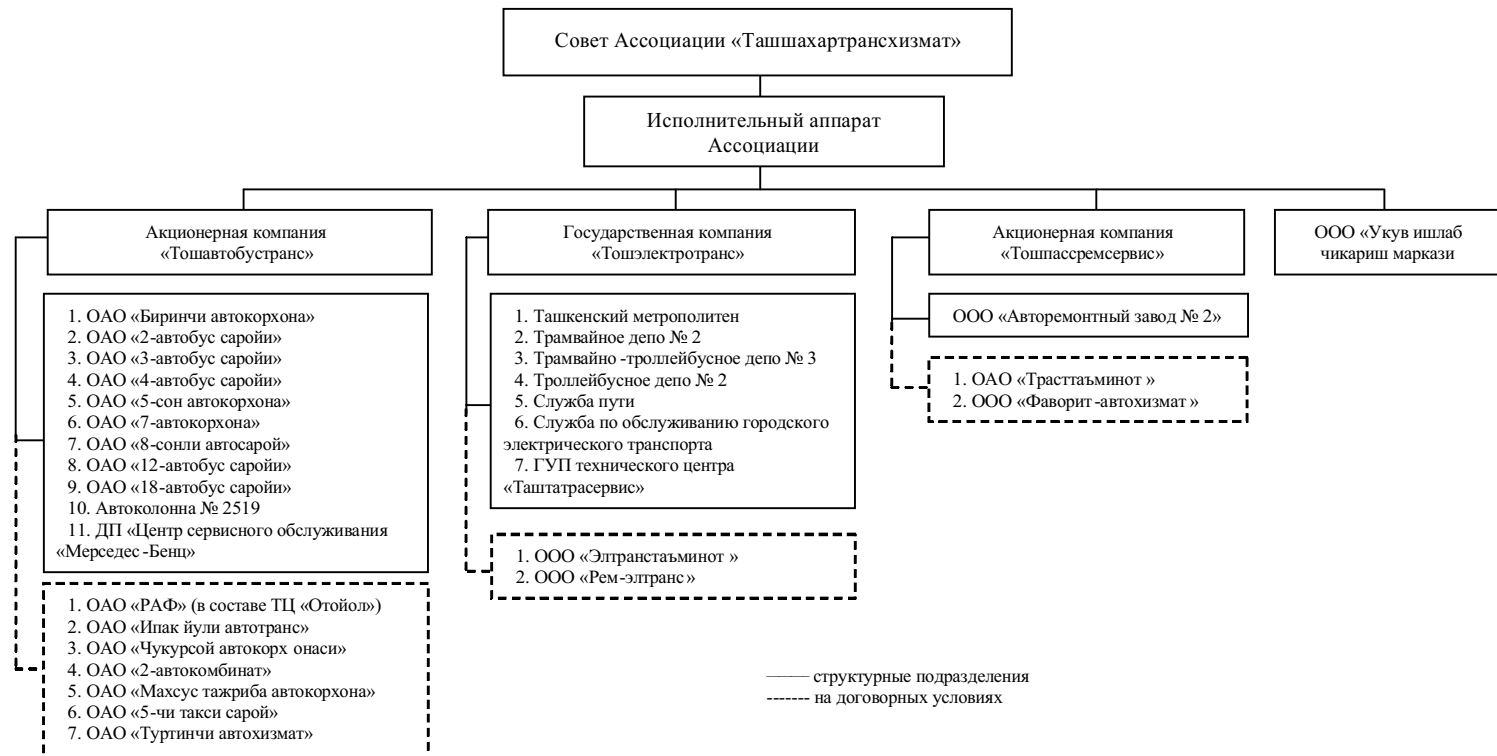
Совет Ассоциации «Ташшахартрансхизмат»

Исполнительный аппарат Ассоциации

Акционерная компания «Тошавтобустранс»

1. ОАО «Биринчи автокорхона»
2. ОАО «2-автобус саройи»
3. ОАО «3-автобус саройи»
4. ОАО «4-автобус саройи»
5. ОАО «5-сон автокорхона»
6. ОАО «7-автокорхона»
7. ОАО «8-сонли автосарой»
8. ОАО «12-автобус саройи»
9. ОАО «18-автобус саройи»
10. Автоколонна № 2519
11. ДП «Центр сервисного обслуживания «Мерседес-Бенц»

1. ОАО «РАФ» (в составе ТЦ «Отойол»)
2. ОАО «Ипак йули автотранс»
3. ОАО «Чукурсой автокорх онаси»
4. ОАО «2-автокомбинат»
5. ОАО «Махсус тажриба автокорхона»
6. ОАО «5-чи такси сарой»
7. ОАО «Туртинчи автохизмат»

Государственная компания «Тошэлектротранс»

1. Ташкенский метрополитен
2. Трамвайное депо № 2
3. Трамвайно-троллейбусное депо № 3
4. Троллейбусное депо № 2
5. Служба пути
6. Служба по обслуживанию городского электрического транспорта
7. ГУП технического центра «Таштатрасервис»

1. ООО «Элтрансташминот »
2. ООО «Рем-элтранс»

Акционерная компания «Тошпассремсервис»

ООО «Авторемонтный завод № 2»

1. ОАО «Трасттаъминот »
2. ООО «Фаворит-автохизмат »

ООО «Укув ишлаб чикариш маркази

——— структурные подразделения
------- на договорных условиях